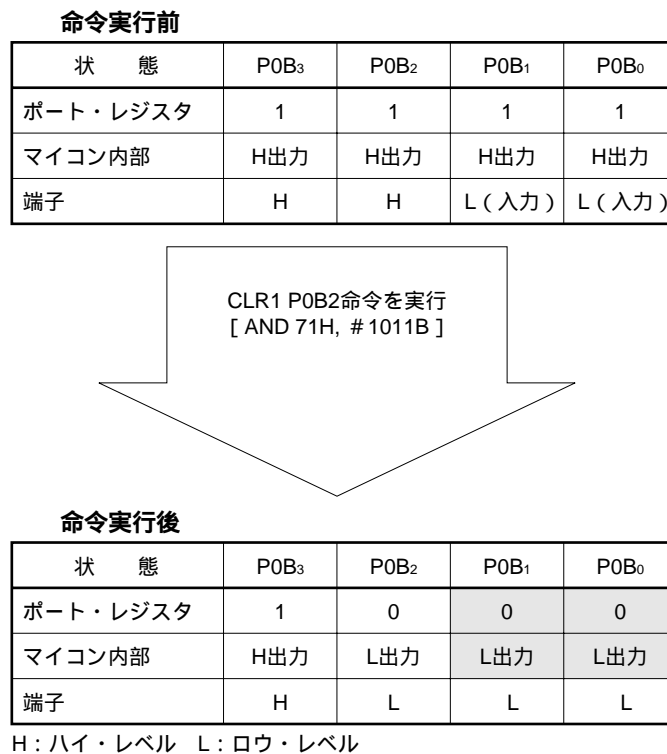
命令実行前

| 状　態 | $P0B_3$ | $P0B_2$ | $P0B_1$ | $P0B_0$ |
|---|---|---|---|---|
| ポート・レジスタ | 1 | 1 | 1 | 1 |
| マイコン内部 | H出力 | H出力 | H出力 | H出力 |
| 端子 | H | H | L（入力） | L（入力） |

CLR1 P0B2命令を実行
[ AND 71H, ＃1011B ]

命令実行後

| 状　態 | $P0B_3$ | $P0B_2$ | $P0B_1$ | $P0B_0$ |
|---|---|---|---|---|
| ポート・レジスタ | 1 | 0 | 0 | 0 |
| マイコン内部 | H出力 | L出力 | L出力 | L出力 |
| 端子 | H | L | L | L |

H：ハイ・レベル　L：ロウ・レベル